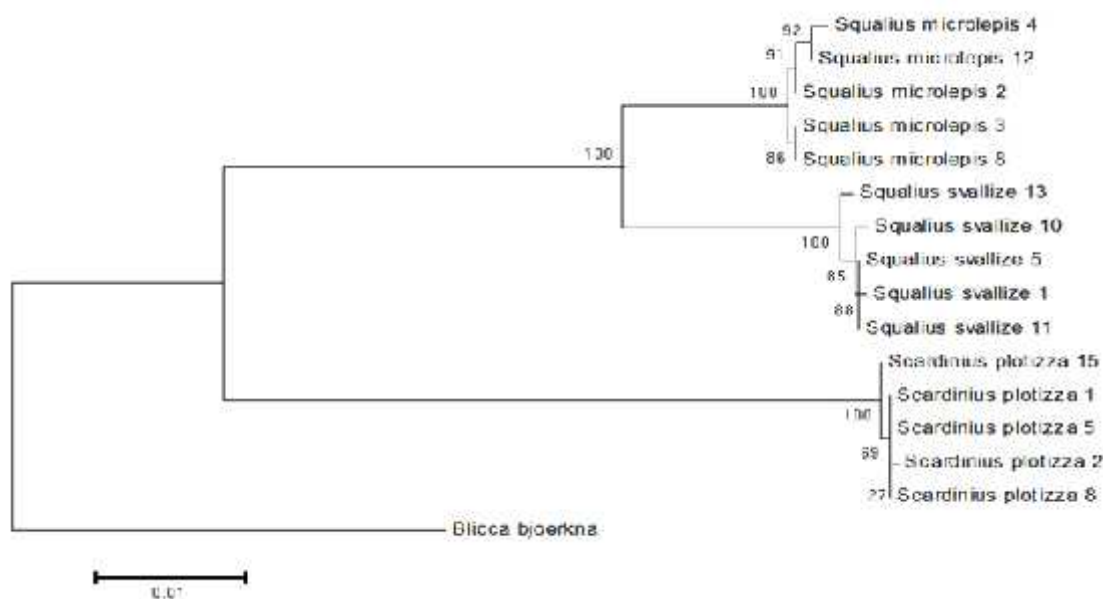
92 Squalius microlepis 4
91 Squalius microlepis 12
100 Squalius microlepis 2
Squalius microlepis 3
86 Squalius microlepis 8
100
Squalius svallize 13
Squalius svallize 10
100 Squalius svallize 5
85
Squalius svallize 1
88 Squalius svallize 11
Scardinius plotizza 15
Scardinius plotizza 1
100 Scardinius plotizza 5
69 Scardinius plotizza 2
27 Scardinius plotizza 8
Blicca bjoerkna
0.01